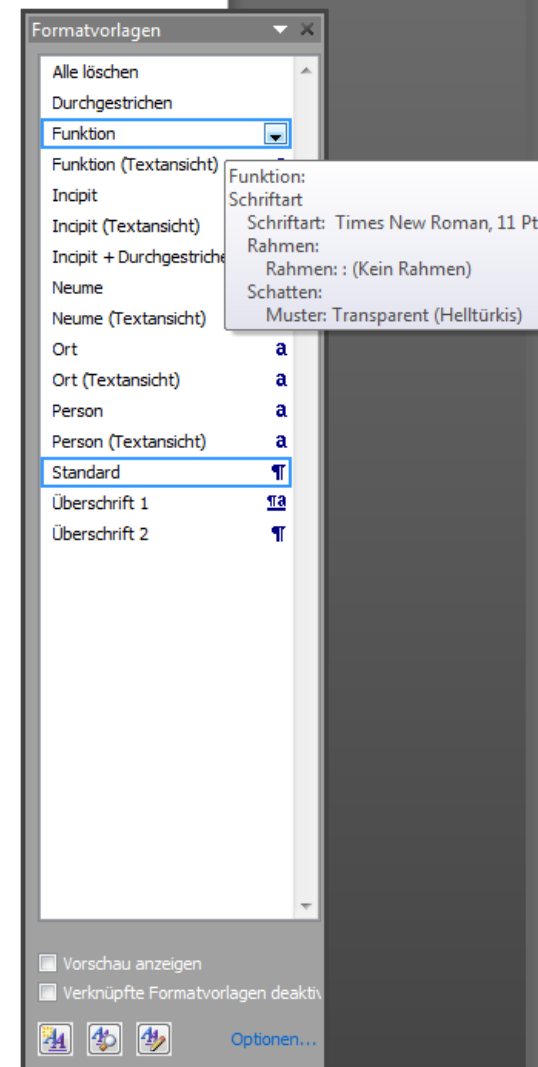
Formatvorlagen

Alle löschen
Durchgestrichen
Funktion
Funktion (Textansicht)
Incipit
Incipit (Textansicht)
Incipit + Durchgestriche
Neume
Neume (Textansicht)
Ort a
Ort (Textansicht) a
Person a
Person (Textansicht) a
Standard ¶
Überschrift 1 ¶a
Überschrift 2 ¶

Funktion:
Schriftart
Schriftart: Times New Roman, 11 Pt
Rahmen:
Rahmen: : (Kein Rahmen)
Schatten:
Muster: Transparent (Helltürkis)

Vorschau anzeigen
Verknüpfte Formatvorlagen deaktiv

Optionen...